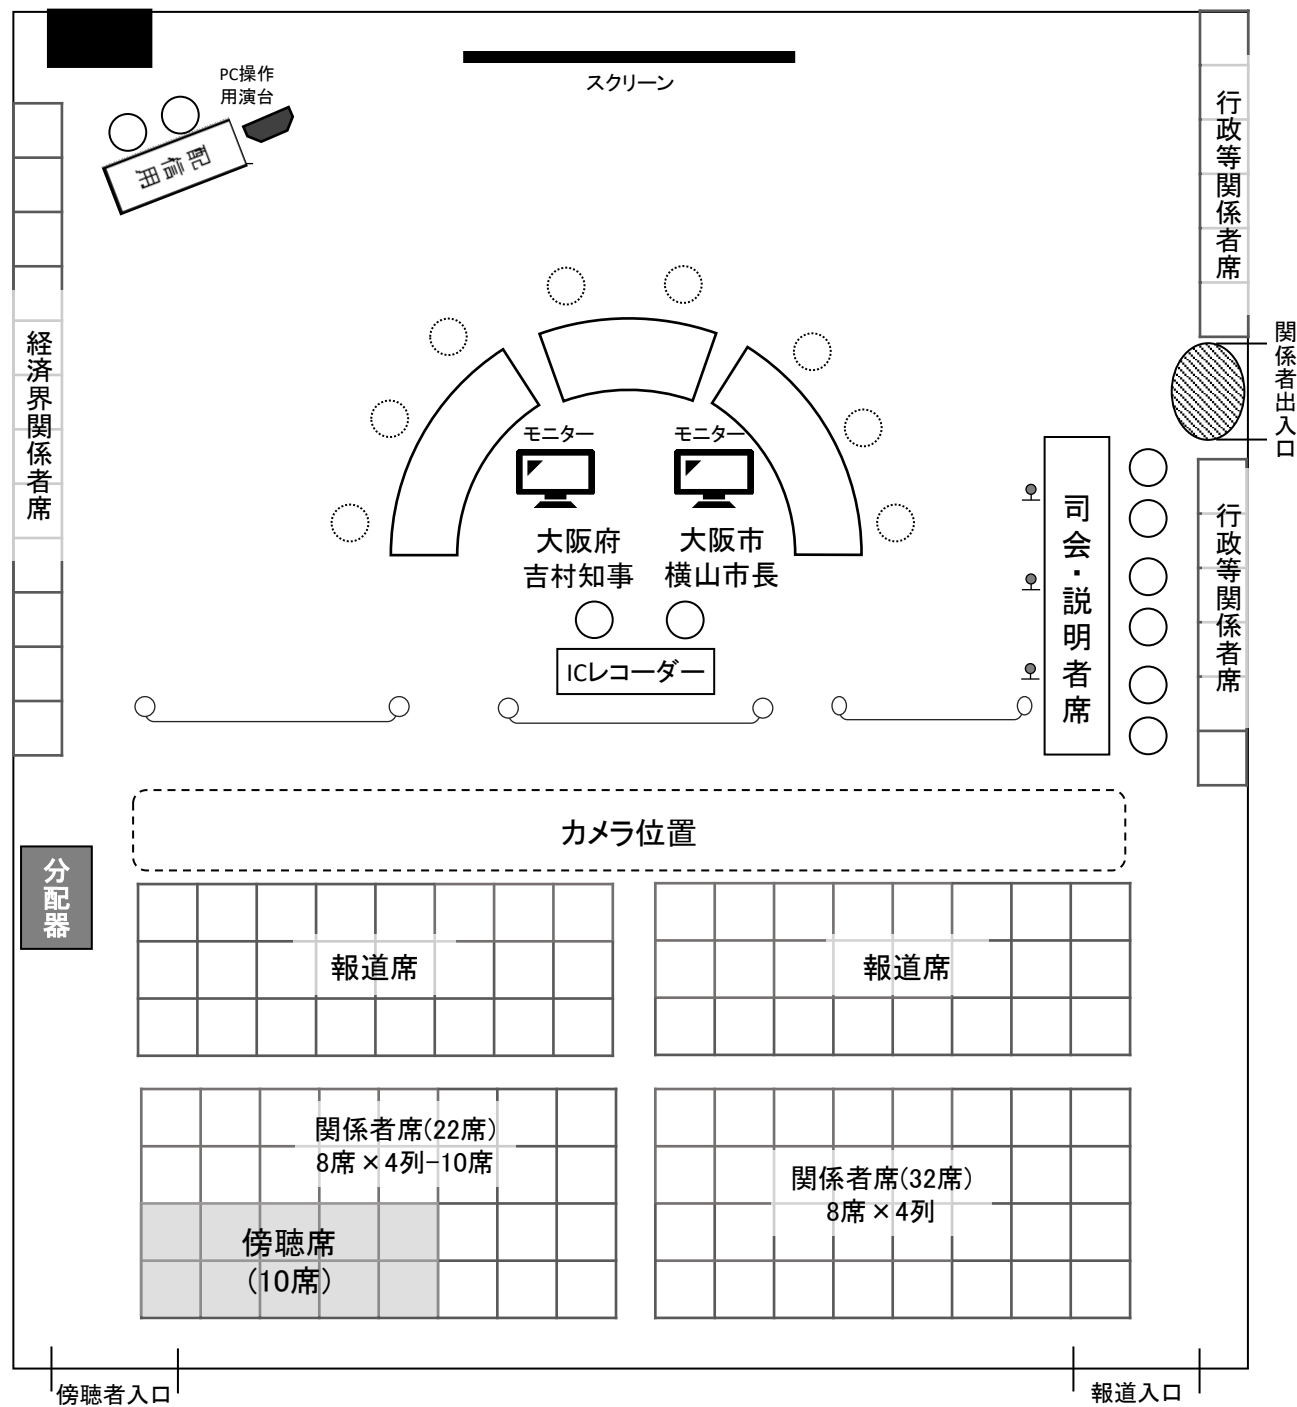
スクリーン

PC操作用演台

配信用

行政等関係者席

関係者出入口

経済界関係者席

モニター
モニター

大阪府
吉村知事

大阪市
横山市長

司会・説明者席

行政等関係者席

ICレコーダー

カメラ位置

分配器

報道席

報道席

関係者席(22席)
8席 × 4列−10席

関係者席(32席)
8席 × 4列

傍聴席
(10席)

傍聴者入口

報道入口